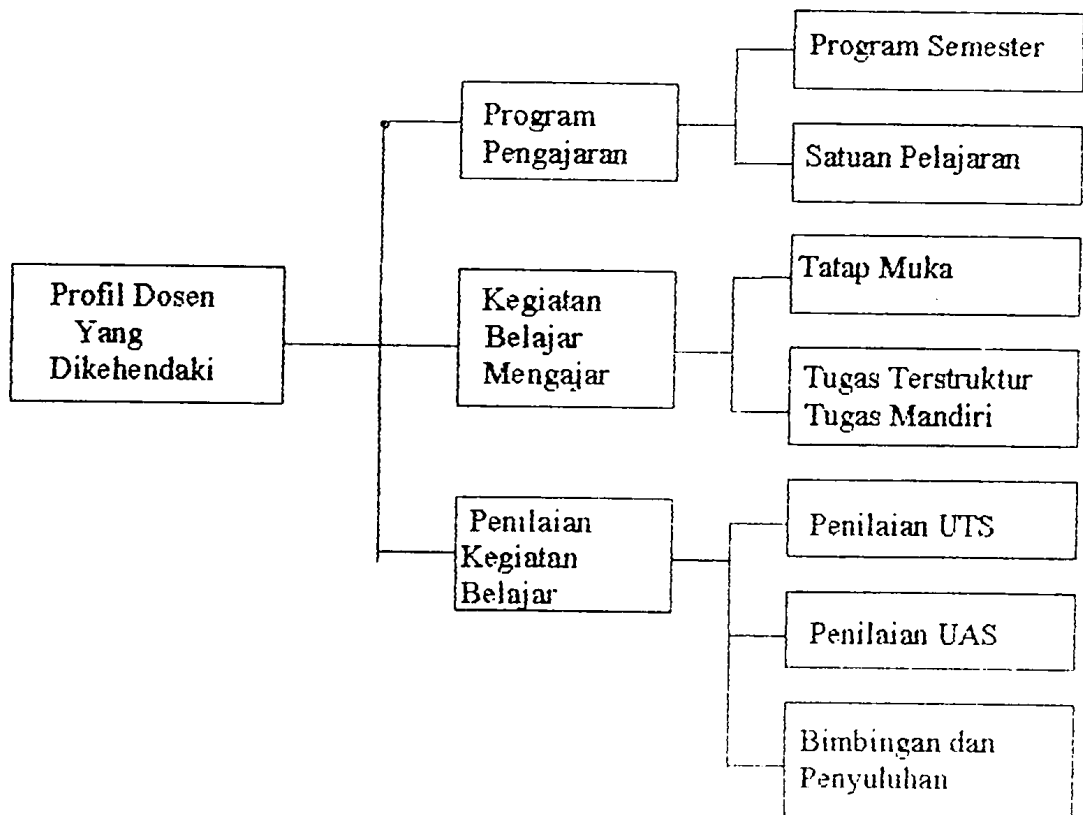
Profil Dosen Yang Dikehendaki

Program Pengajaran

Program Semester

Satuan Pelajaran

Kegiatan Belajar Mengajar

Tatap Muka

Tugas Terstruktur Tugas Mandiri

Penilaian Kegiatan Belajar

Penilaian UTS

Penilaian UAS

Bimbingan dan Penyuluhan